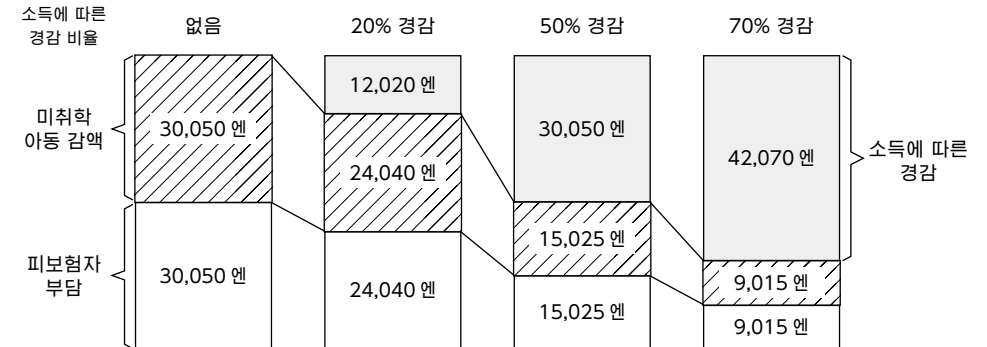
소득에 따른 경감 비율

없음

20% 경감

50% 경감

70% 경감

미취학 아동 감액

피보험자 부담

30,050 엔

30,050 엔

12,020 엔

24,040 엔

24,040 엔

30,050 엔

15,025 엔

15,025 엔

42,070 엔

9,015 엔

9,015 엔

소득에 따른 경감